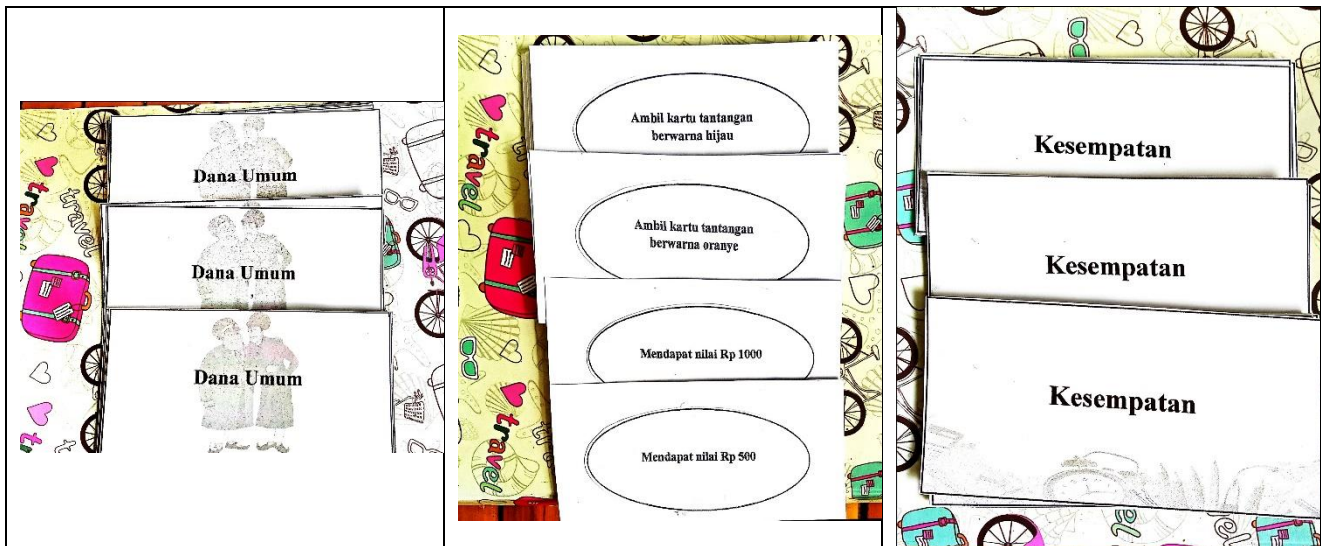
Dana Umum

Dana Umum

Dana Umum

travel

Ambil kartu tantangan berwarna hijau

Ambil kartu tantangan berwarna oranye

Mendapat nilai Rp 1000

Mendapat nilai Rp 500

travel

Kesempatan

Kesempatan

Kesempatan